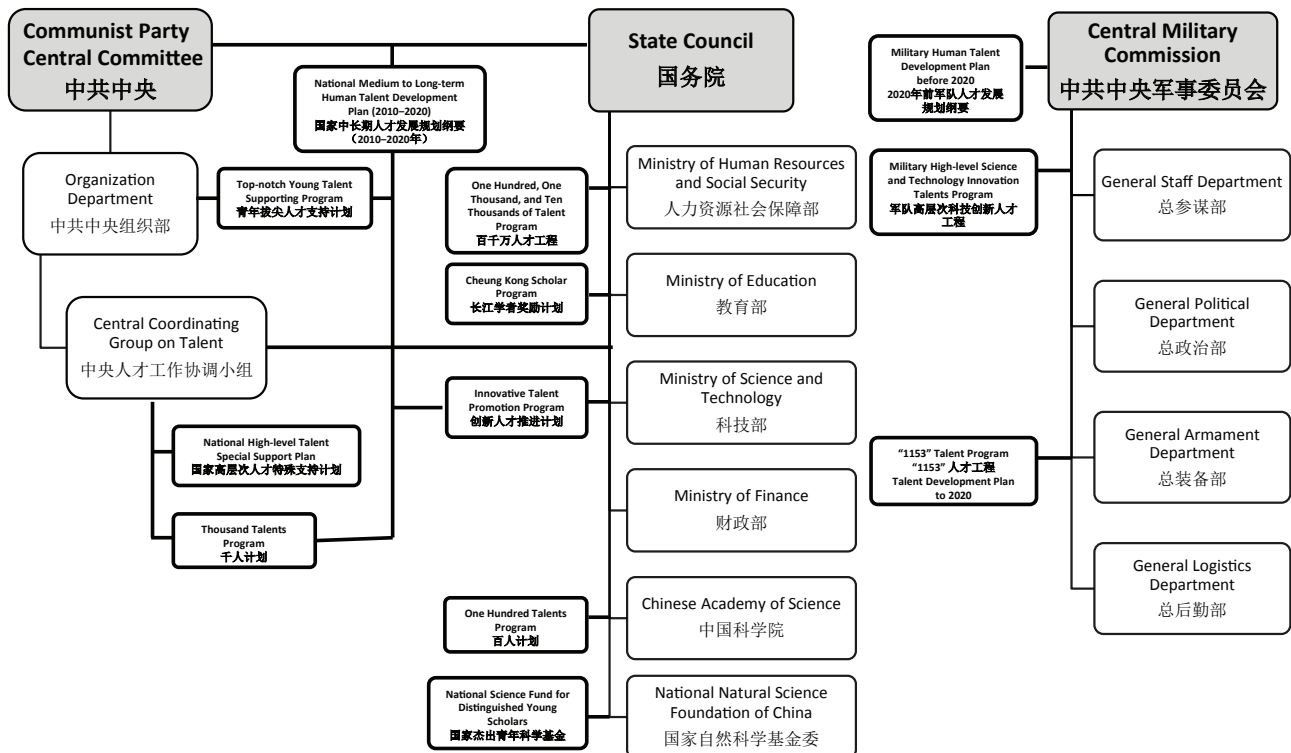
Communist Party Central Committee
中共中央

National Medium to Long-term Human Talent Development Plan (2010–2020)
国家中长期人才发展规划纲要（2010–2020年）

State Council
国务院

Military Human Talent Development Plan before 2020
2020年前军队人才发展规划纲要

Central Military Commission
中共中央军事委员会

Organization Department
中共中央组织部

Top-notch Young Talent Supporting Program
青年拔尖人才支持计划

One Hundred, One Thousand, and Ten Thousands of Talent Program
百千万人才工程

Ministry of Human Resources and Social Security
人力资源社会保障部

Military High-level Science and Technology Innovation Talents Program
军队高层次科技创新人才工程

General Staff Department
总参谋部

Cheung Kong Scholar Program
长江学者奖励计划

Ministry of Education
教育部

Central Coordinating Group on Talent
中央人才工作协调小组

General Political Department
总政治部

Innovative Talent Promotion Program
创新人才推进计划

Ministry of Science and Technology
科技部

National High-level Talent Special Support Plan
国家高层次人才特殊支持计划

"1153" Talent Program
"1153" 人才工程
Talent Development Plan to 2020

General Armament Department
总装备部

Ministry of Finance
财政部

Thousand Talents Program
千人计划

General Logistics Department
总后勤部

One Hundred Talents Program
百人计划

Chinese Academy of Science
中国科学院

National Science Fund for Distinguished Young Scholars
国家杰出青年科学基金

National Natural Science Foundation of China
国家自然科学基金委